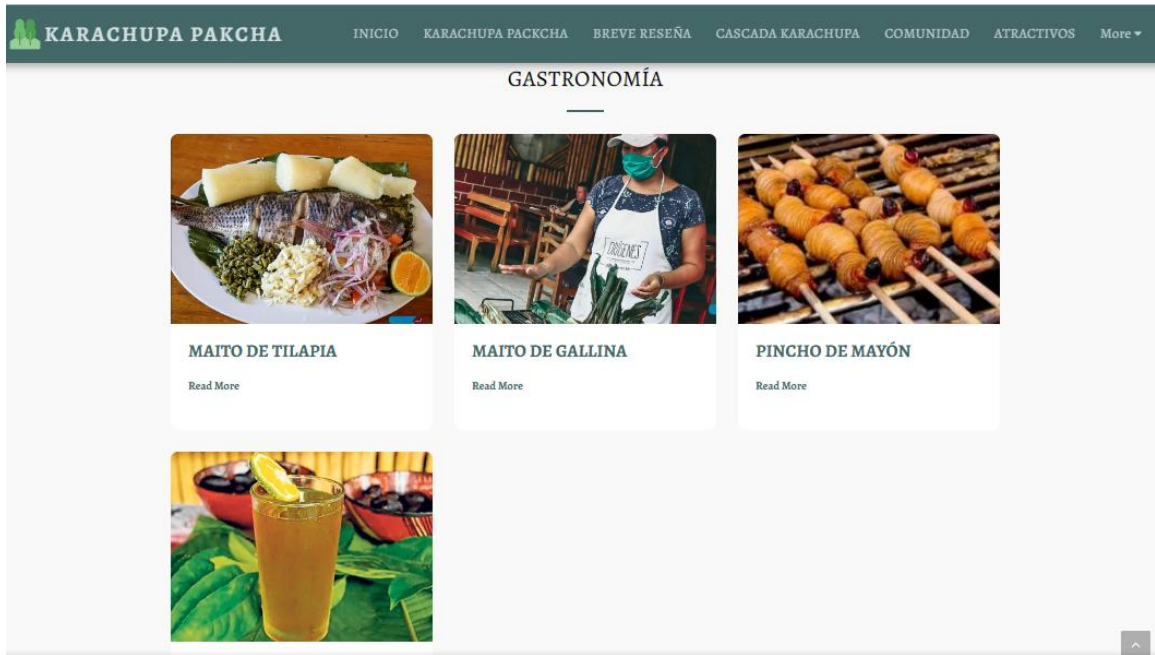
KARACHUPA PAKCHA

INICIO KARACHUPA PACKCHA BREVE RESEÑA CASCADA KARACHUPA COMUNIDAD ATRACTIVOS More

GASTRONOMÍA

ORÍGENES

MAITO DE TILAPIA

Read More

MAITO DE GALLINA

Read More

PINCHO DE MAYÓN

Read More